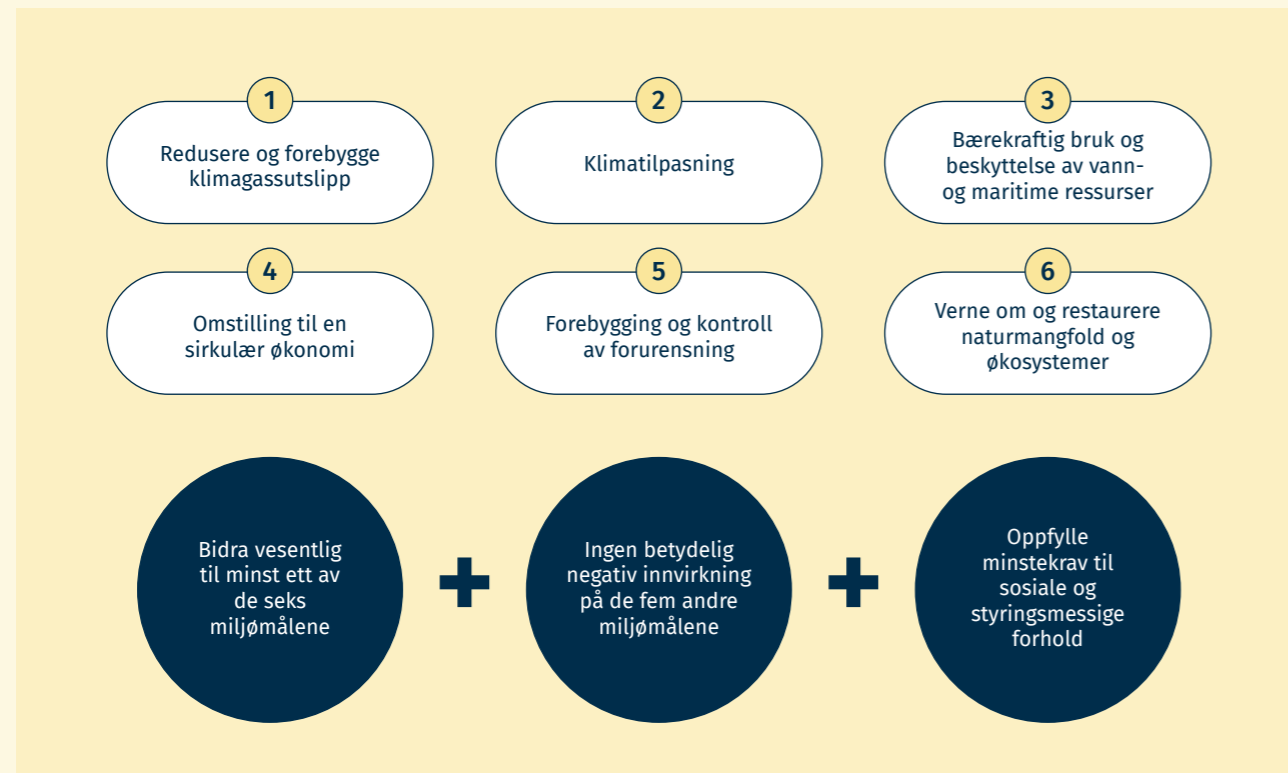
1
Redusere og forebygge klimagassutslipp

2
Klimatilpasning

3
Bærekraftig bruk og beskyttelse av vann- og maritime ressurser

4
Omstilling til en sirkulær økonomi

5
Forebygging og kontroll av forurensning

6
Verne om og restaurere naturmangfold og økosystemer

Bidra vesentlig til minst ett av de seks miljømålene

+

Ingen betydelig negativ innvirkning på de fem andre miljømålene

+

Oppfylle minstekrav til sosiale og styringsmessige forhold